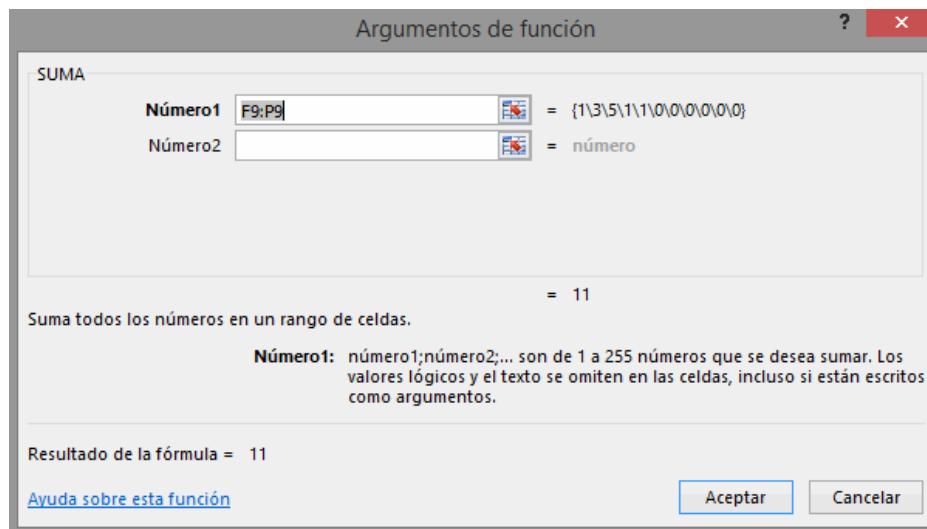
Argumentos de función

?

✕

SUMA

Número1 F9:P9 = {1\3\5\1\1\0\0\0\0\0\0}

Número2 = número

= 11

Suma todos los números en un rango de celdas.

Número1: número1;número2;... son de 1 a 255 números que se desea sumar. Los valores lógicos y el texto se omiten en las celdas, incluso si están escritos como argumentos.

Resultado de la fórmula = 11

Ayuda sobre esta función

Aceptar

Cancelar